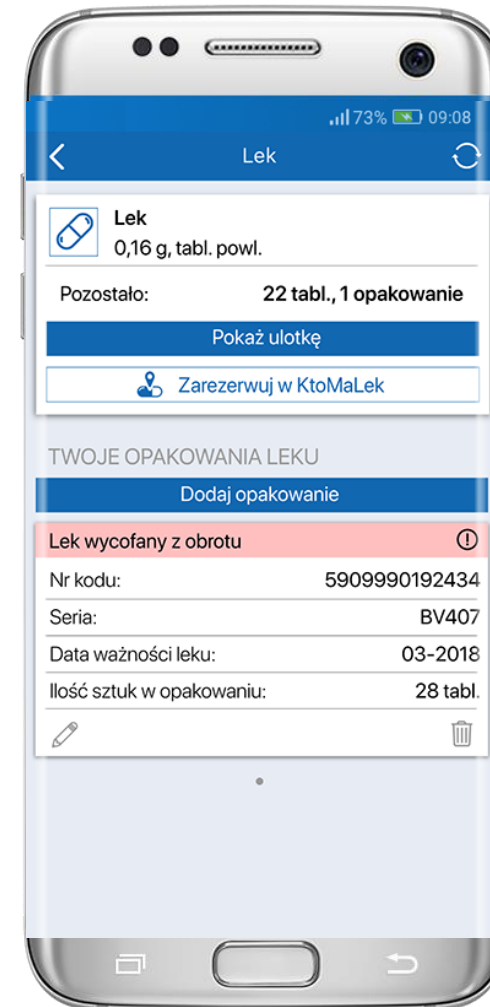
73% 09:08

Lek

Lek
0,16 g, tabl. powl.

Pozostało: 22 tabl., 1 opakowanie

Pokaż ulotkę

Zarezerwuj w KtoMaLek

TWOJE OPAKOWANIA LEKU

Dodaj opakowanie

Lek wycofany z obrotu

| | |
|---|---|
| Nr kodu: | 5909990192434 |
| Seria: | BV407 |
| Data ważności leku: | 03-2018 |
| Ilość sztuk w opakowaniu: | 28 tabl. |